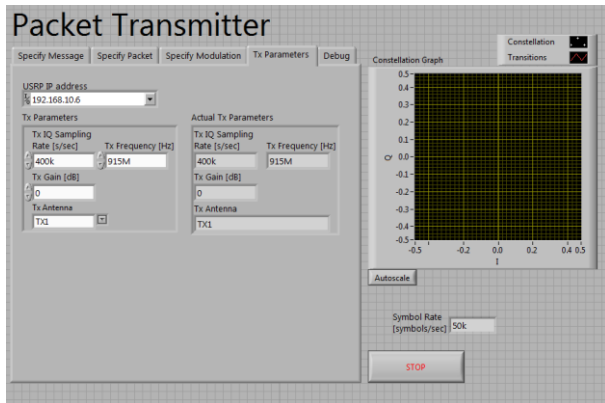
Packet Transmitter

Specify Message | Specify Packet | Specify Modulation | Tx Parameters | Debug

USRP IP address
192.168.10.6

Tx Parameters
Tx IQ Sampling Rate [s/sec]
400k
Tx Frequency [Hz]
915M
Tx Gain [dB]
0
Tx Antenna
TX1

Actual Tx Parameters
Tx IQ Sampling Rate [s/sec]
400k
Tx Frequency [Hz]
915M
Tx Gain [dB]
0
Tx Antenna
TX1

Constellation
Transitions

Constellation Graph
0.5
0.4
0.3
0.2
0.1
Q 0.0
-0.1
-0.2
-0.3
-0.4
-0.5
-0.5 -0.2 0.0 0.2 0.4 0.5
I

Autoscale

Symbol Rate [symbols/sec] 50k

STOP